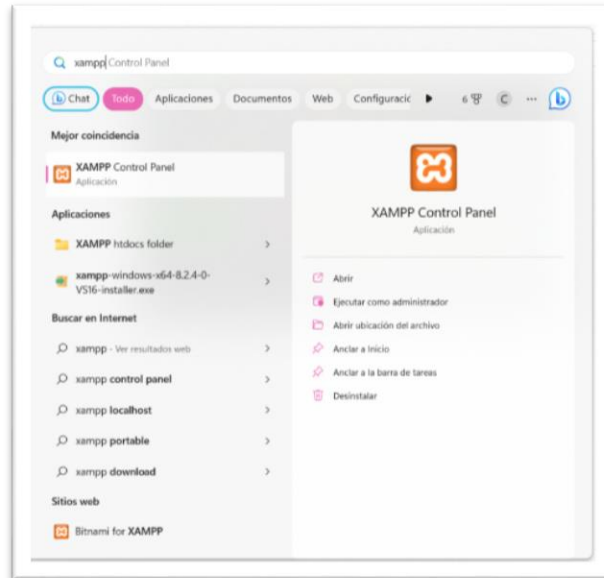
xampp Control Panel

Chat Todo Aplicaciones Documentos Web Configuració ▶ 6 C ···

Mejor coincidencia

XAMPP Control Panel
Aplicación

Aplicaciones

XAMPP htdocs folder >

xampp-windows-x64-8.2.4-0-VS16-installer.exe >

Buscar en Internet

xampp - Ver resultados web >

xampp control panel >

xampp localhost >

xampp portable >

xampp download >

Sitios web

Bitnami for XAMPP

XAMPP Control Panel
Aplicación

Abrir

Ejecutar como administrador

Abrir ubicación del archivo

Anclar a Inicio

Anclar a la barra de tareas

Desinstalar